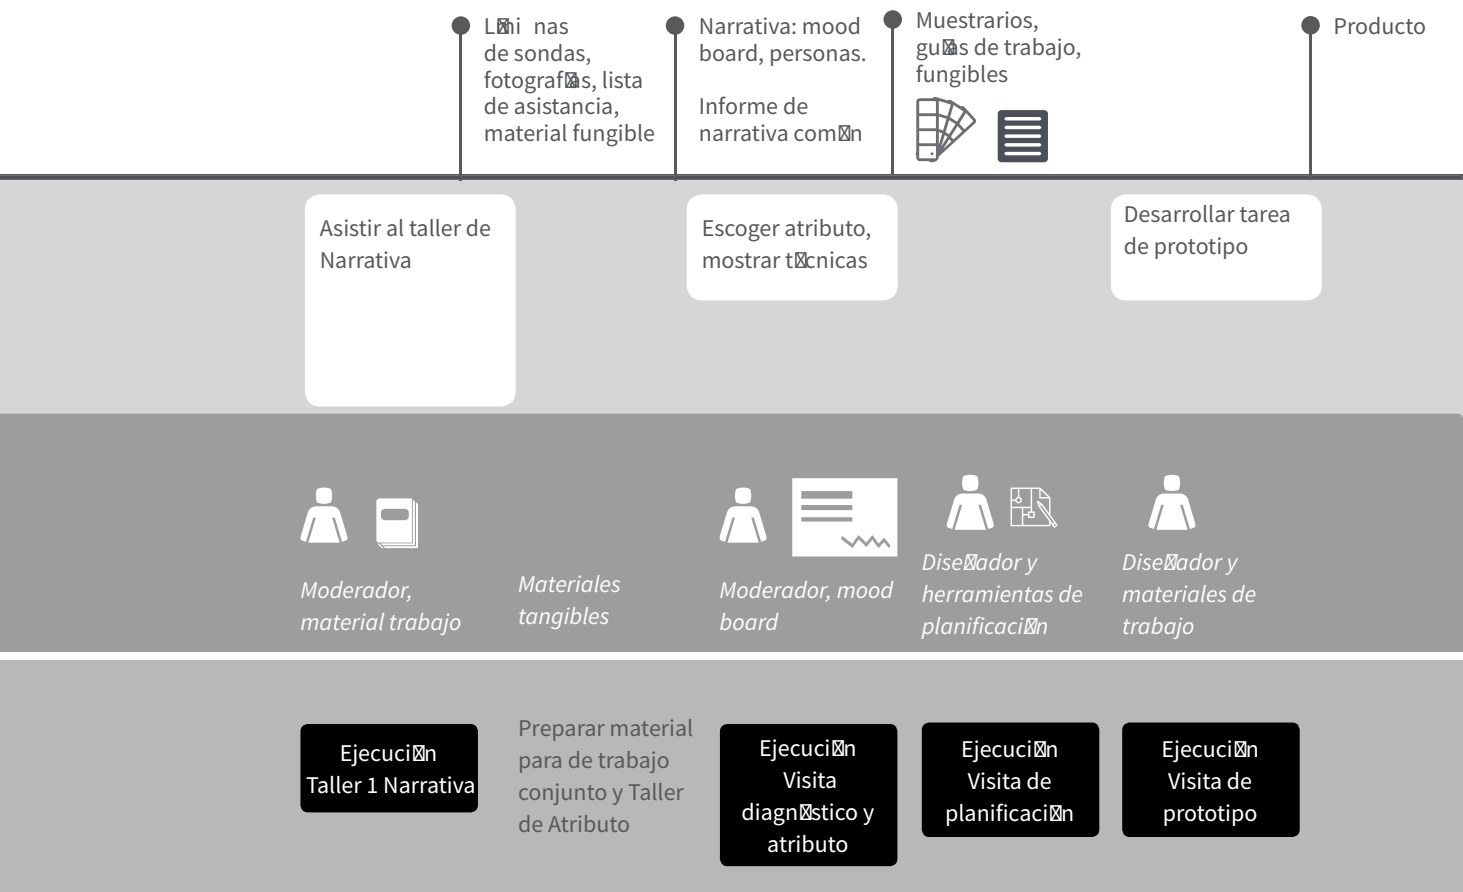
L⊠mi nas de sondas, fotograf⊠as, lista de asistancia, material fungible

Narrativa: mood board, personas.

Informe de narrativa com⊠n

Muestrarios, gu⊠as de trabajo, fungibles

Producto

Asistir al taller de Narrativa

Escoger atributo, mostrar t⊠cnicas

Desarrollar tarea de prototipo

*Moderador, material trabajo*

*Materiales tangibles*

*Moderador, mood board*

*Dise⊠ador y herramientas de planificaci⊠n*

*Dise⊠ador y materiales de trabajo*

Ejecuci⊠n Taller 1 Narrativa

Preparar material para de trabajo conjunto y Taller de Atributo

Ejecuci⊠n Visita diagn⊠stico y atributo

Ejecuci⊠n Visita de planificaci⊠n

Ejecuci⊠n Visita de prototipo